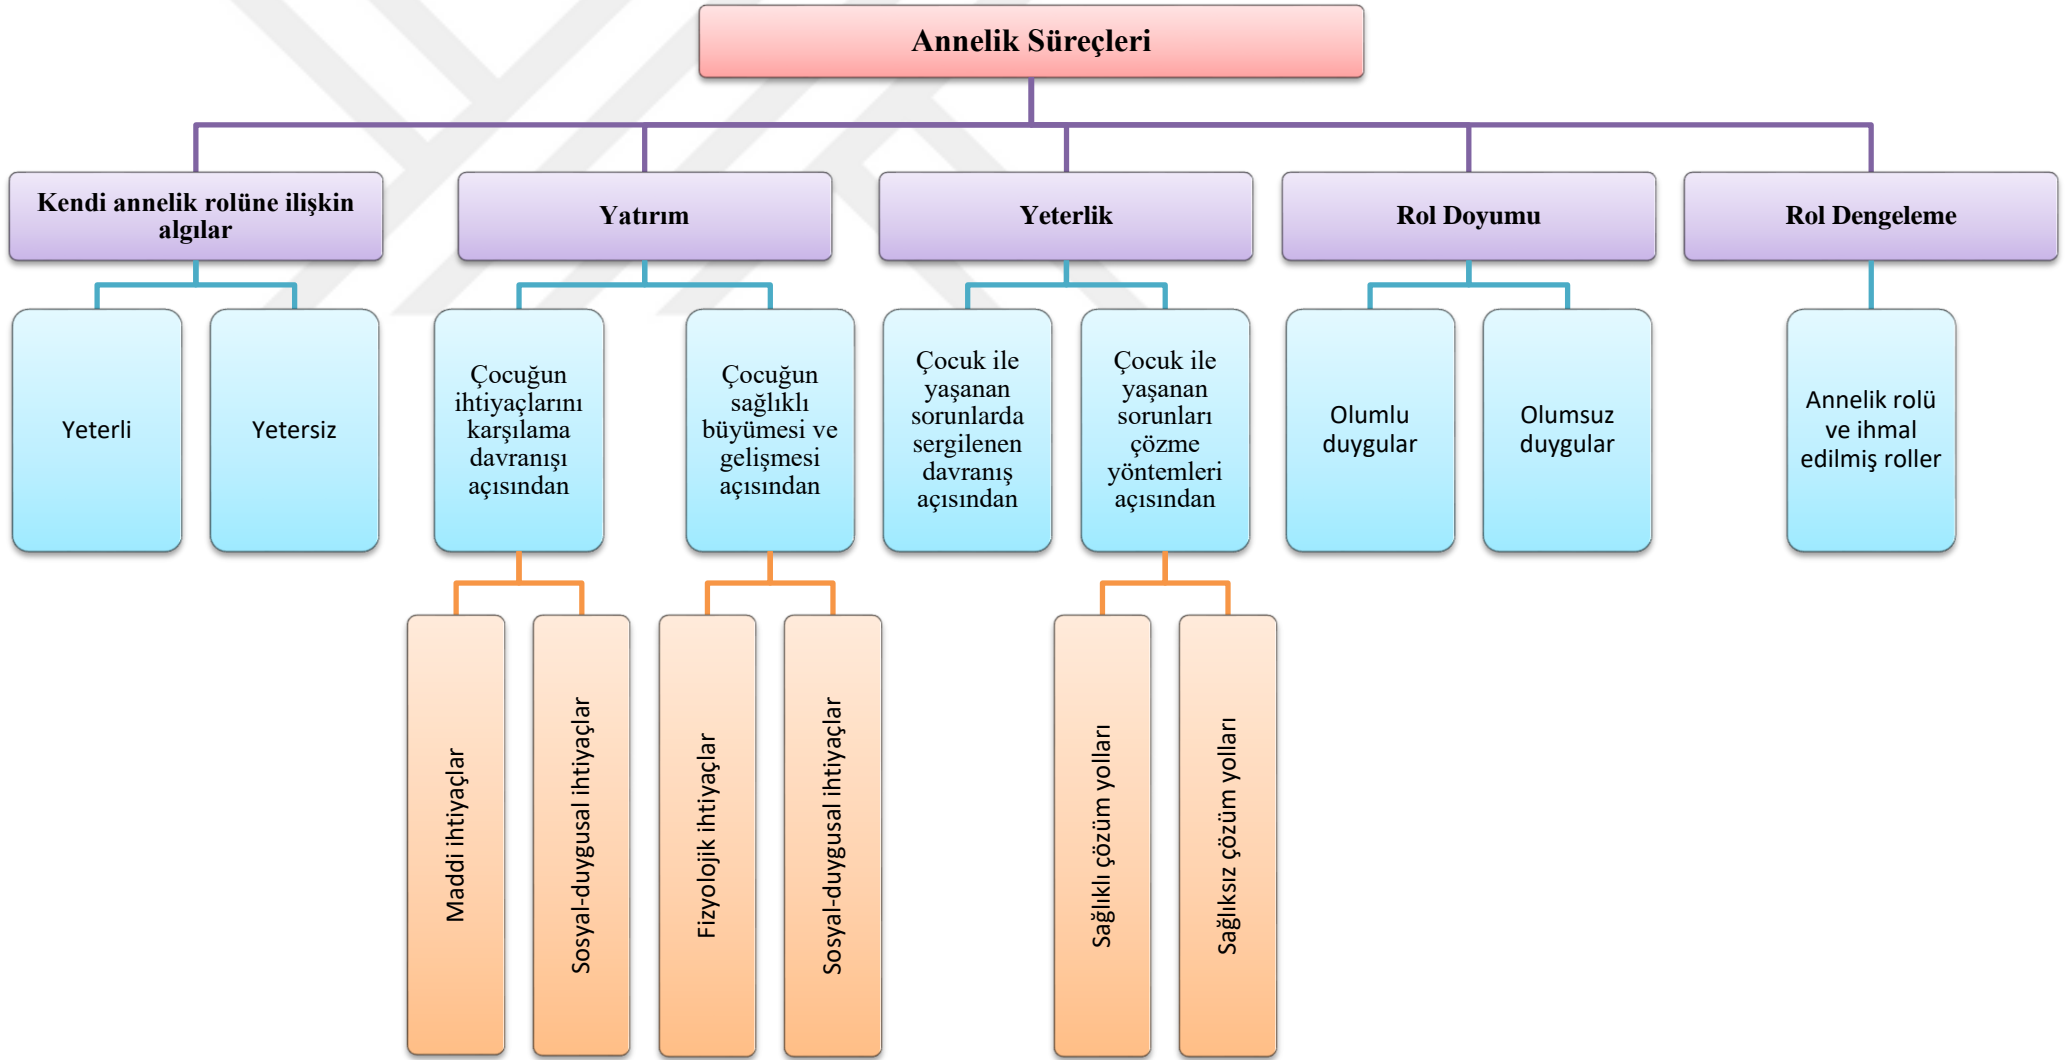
Annelik Süreçleri

Kendi annelik rolüne ilişkin algılar

Yeterli

Yetersiz

Yatırım

Çocuğun ihtiyaçlarını karşılama davranışı açısından

Maddi ihtiyaçlar

Sosyal-duygusal ihtiyaçlar

Çocuğun sağlıklı büyümesi ve gelişmesi açısından

Fizyolojik ihtiyaçlar

Sosyal-duygusal ihtiyaçlar

Yeterlik

Çocuk ile yaşanan sorunlarda sergilenen davranış açısından

Çocuk ile yaşanan sorunları çözme yöntemleri açısından

Sağlıklı çözüm yolları

Sağlıksız çözüm yolları

Rol Doyumu

Olumlu duygular

Olumsuz duygular

Rol Dengeleme

Annelik rolü ve ihmal edilmiş roller